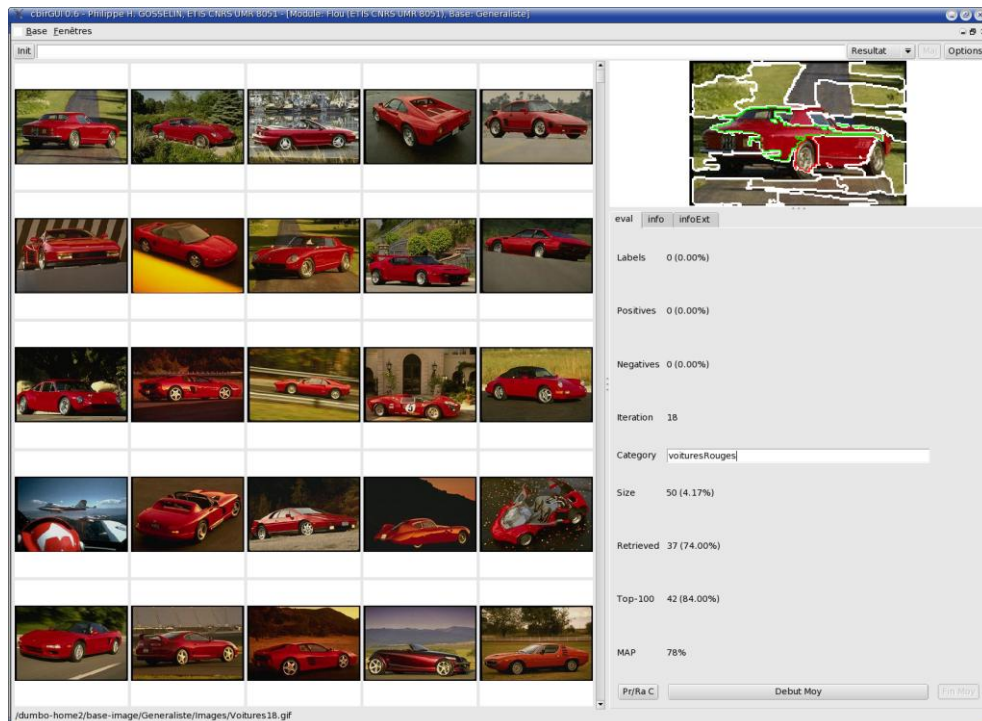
cbirGUI 0.6 - Philippe H. GOSSELIN, ETIS CNRS UMR 8051 - [Module: Flou (ETIS CNRS UMR 8051), Base: Generaliste]

Base Fenêtres

Init

Resultat

Options

eval info infoExt

Labels 0 (0.00%)

Positives 0 (0.00%)

Negatives 0 (0.00%)

Iteration 18

Category voituresRouges

Size 50 (4.17%)

Retrieved 37 (74.00%)

Top-100 42 (84.00%)

MAP 78%

Pr/Ra C

Debut Moy

Fin Moy

/dumbo-home2/base-image/Generaliste/Images/Voitures18.gif